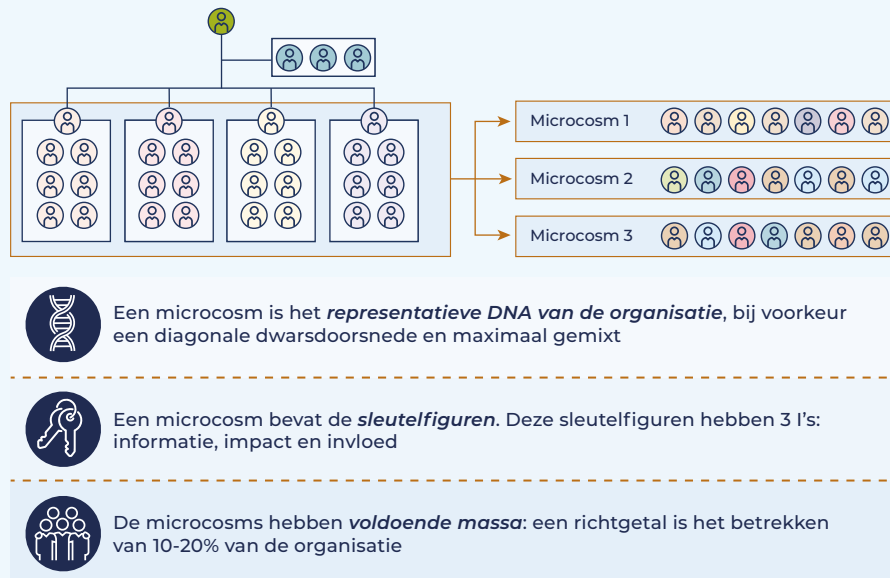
Microcosm 1

Microcosm 2

Microcosm 3

Een microcosm is het ***representatieve DNA van de organisatie***, bij voorkeur een diagonale dwarsdoorsnede en maximaal gemixt

Een microcosm bevat de ***sleutelfiguren***. Deze sleutelfiguren hebben 3 I's: informatie, impact en invloed

De microcosms hebben ***voldoende massa***: een richtgetal is het betrekken van 10-20% van de organisatie